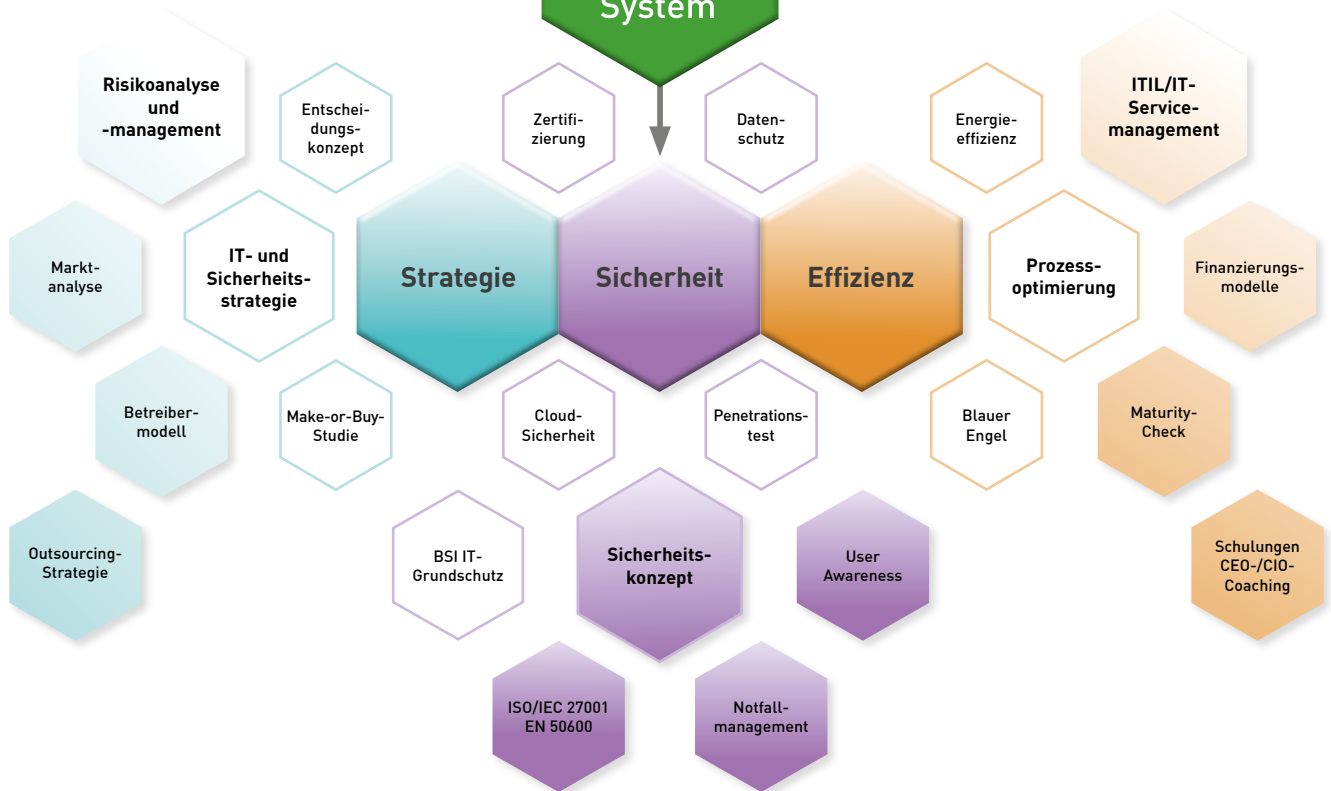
System

Risikoanalyse und -management

Entscheidungskonzept

Zertifizierung

Datenschutz

Energieeffizienz

ITIL/IT-Servicemanagement

Marktanalyse

IT- und Sicherheitsstrategie

Strategie

Sicherheit

Effizienz

Prozessoptimierung

Finanzierungsmodelle

Betreibermodell

Make-or-Buy-Studie

Cloud-Sicherheit

Penetrationstest

Blauer Engel

Maturity-Check

Outsourcing-Strategie

BSI IT-Grundschutz

Sicherheitskonzept

User Awareness

Schulungen CEO-/CIO-Coaching

ISO/IEC 27001 EN 50600

Notfallmanagement